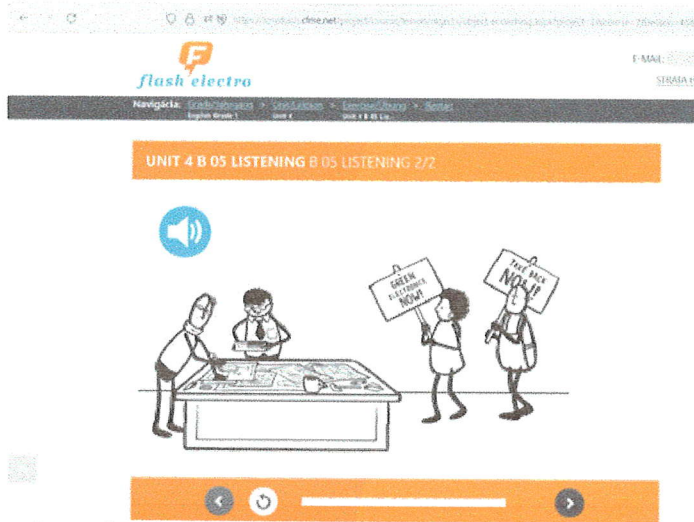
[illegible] clnse.net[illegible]

flash electro

E-MAIL: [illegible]

STRÁNK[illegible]

Navigácia: Grade/Stupeň English Grade 1 > Unit/Lekcia Unit 4 > Exercise/Übung Unit 4 B 05 Lis... > Aktuel

UNIT 4 B 05 LISTENING B 05 LISTENING 2/2

GREEN ELECTRONICS NOW!

TAKE BACK NOW!!